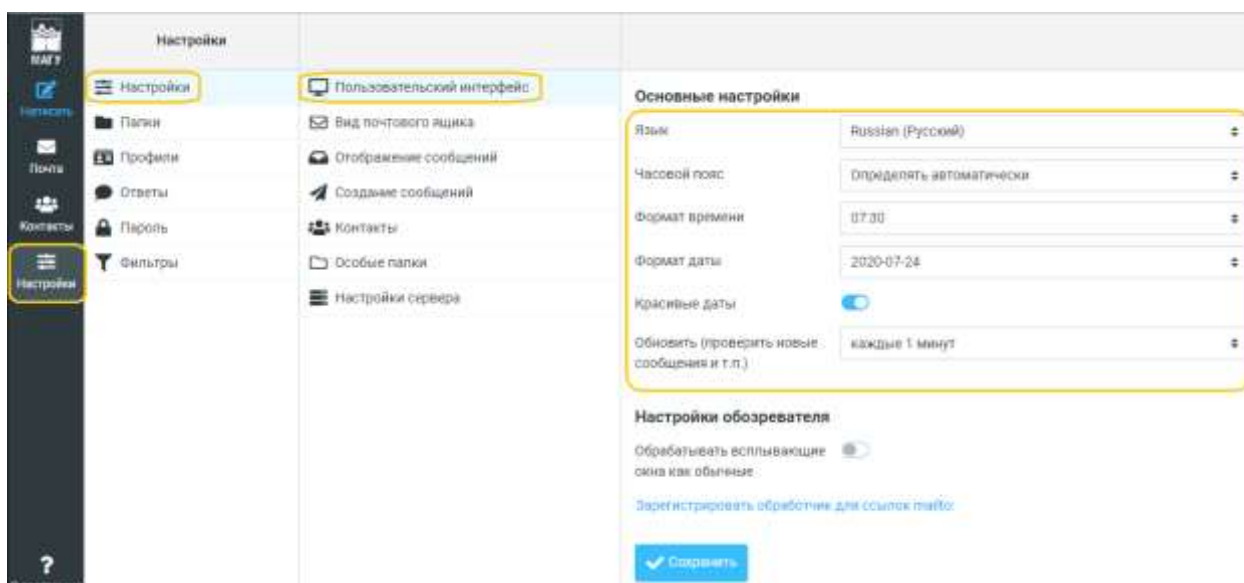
МАГУ
Написать
Почта
Контакты
Настройки
?

Настройки

Настройки
Папки
Профили
Ответы
Пароль
Фильтры

Пользовательский интерфейс
Вид почтового ящика
Отображение сообщений
Создание сообщений
Контакты
Особые папки
Настройки сервера

Основные настройки

| | |
|---|---|
| Язык | Russian (Русский) |
| Часовой пояс | Определять автоматически |
| Формат времени | 07:30 |
| Формат даты | 2020-07-24 |
| Красивые даты | |
| Обновить (проверить новые сообщения и т.п.) | каждые 1 минут |

Настройки обозревателя

Обрабатывать всплывающие окна как обычные

Зарегистрировать обработчик для ссылок mailto:

Сохранить